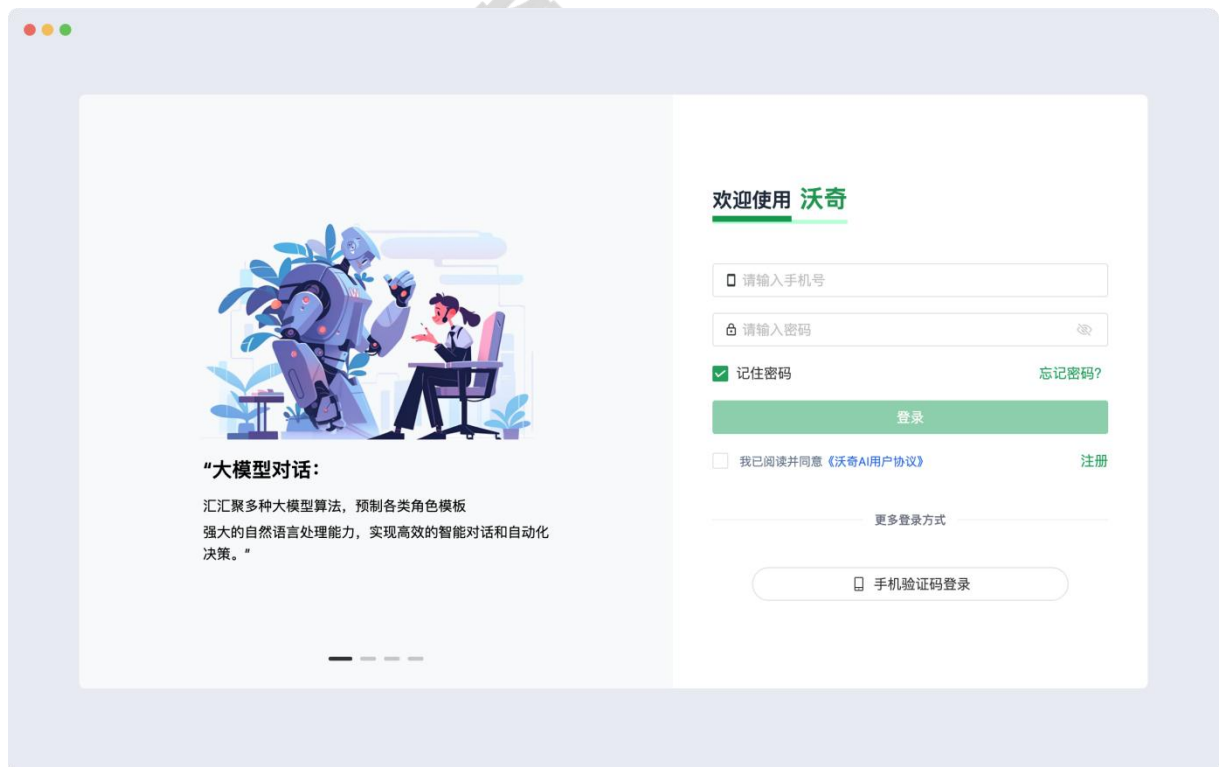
“大模型对话:

汇汇聚多种大模型算法，预制各类角色模板
强大的自然语言处理能力，实现高效的智能对话和自动化决策。“

欢迎使用 沃奇

请输入手机号

请输入密码

记住密码

忘记密码?

登录

我已阅读并同意《沃奇AI用户协议》

注册

更多登录方式

手机验证码登录